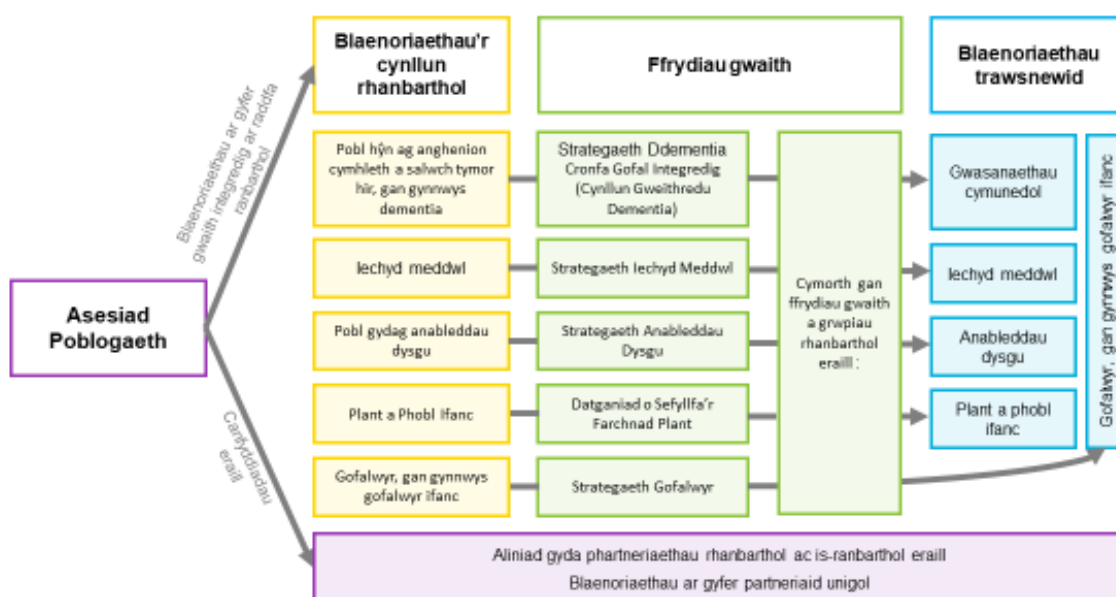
Asesiad Poblogaeth

Blaenoriaethau ar gyfer gwaith integredig ar raddfa ranbarthol

Carfydiadau eraill

Blaenoriaethau'r cynllun rhanbarthol

Ffrydiau gwaith

Blaenoriaethau trawsnewid

Pobl hŷn ag anghenion cymhleth a salwch tymor hir, gan gynnwys dementia

Strategaeth Ddementia Cronfa Gofal Integredig (Cynllun Gweithredu Dementia)

Iechyd meddwl

Strategaeth Iechyd Meddwl

Pobl gydag anableddau dysgu

Strategaeth Anableddau Dysgu

Plant a Phobl Ifanc

Datganiad o Sefyllfa'r Farchnad Plant

Gofalwyr, gan gynnwys gofalwyr ifanc

Strategaeth Gofalwyr

Cymorth gan ffrydiau gwaith a grwpiau rhanbarthol eraill :

Gwasanaethau cymunedol

Iechyd meddwl

Anableddau dysgu

Plant a phobl ifanc

Gofalwyr, gan gynnwys gofalwyr ifanc

Aliniad gyda phartneriaethau rhanbarthol ac is-ranbarthol eraill

Blaenoriaethau ar gyfer partneriaid unigol